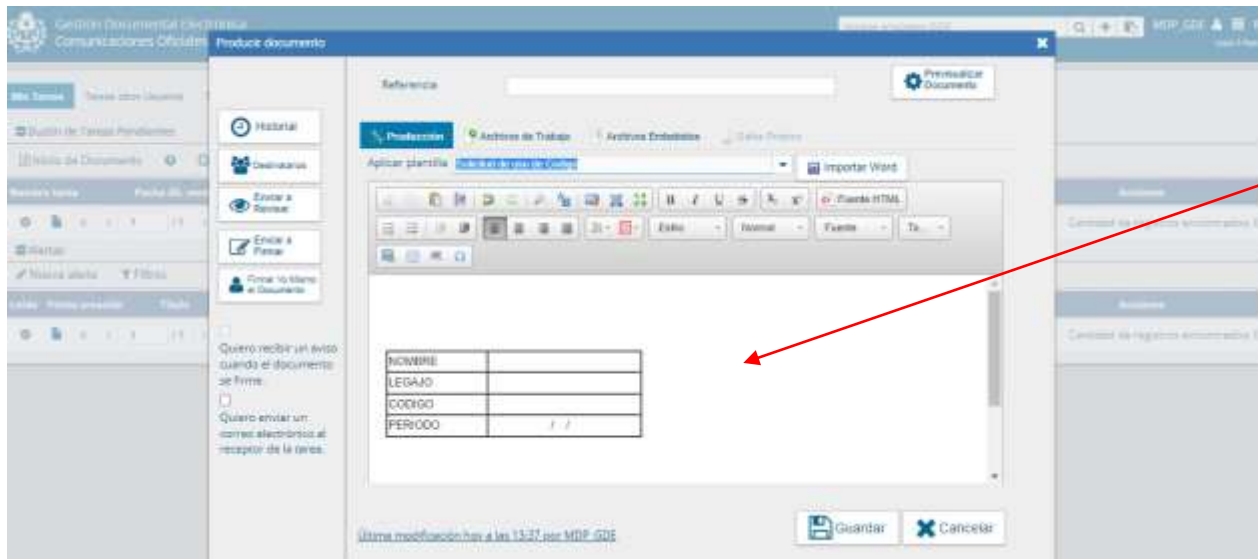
Gestión Documental Electrónica
Comunicaciones Oficiales
Producir documento
MDP_GDE
Mis Tareas
Tareas otros Usuarios
Buzón de Tareas Pendientes
Inicio de Documento
Nueva tarea
Fecha últ. modif.
Alertas
Nueva alerta
Filtros
Acciones
Cantidad de registros encontrados
Referencia
Previsualizar Documento
Historial
Destinatarios
Enviar a Revisar
Enviar a Firmar
Firmar Yo Mismo el Documento
Quiero recibir un aviso cuando el documento se firme.
Quiero enviar un correo electrónico al receptor de la tarea.
Producción
Archivos de Trabajo
Archivos Embebidos
Datos Propios
Aplicar plantilla
Solicitud de uso de Código
Importar Word
Fuente HTML
Estilo
Normal
Fuente
Ta...
| NOMBRE | |
|---|---|
| LEGAJO | |
| CODIGO | |
| PERIODO | / / |
Última modificación hoy a las 13:37 por MDP_GDE
Guardar
Cancelar